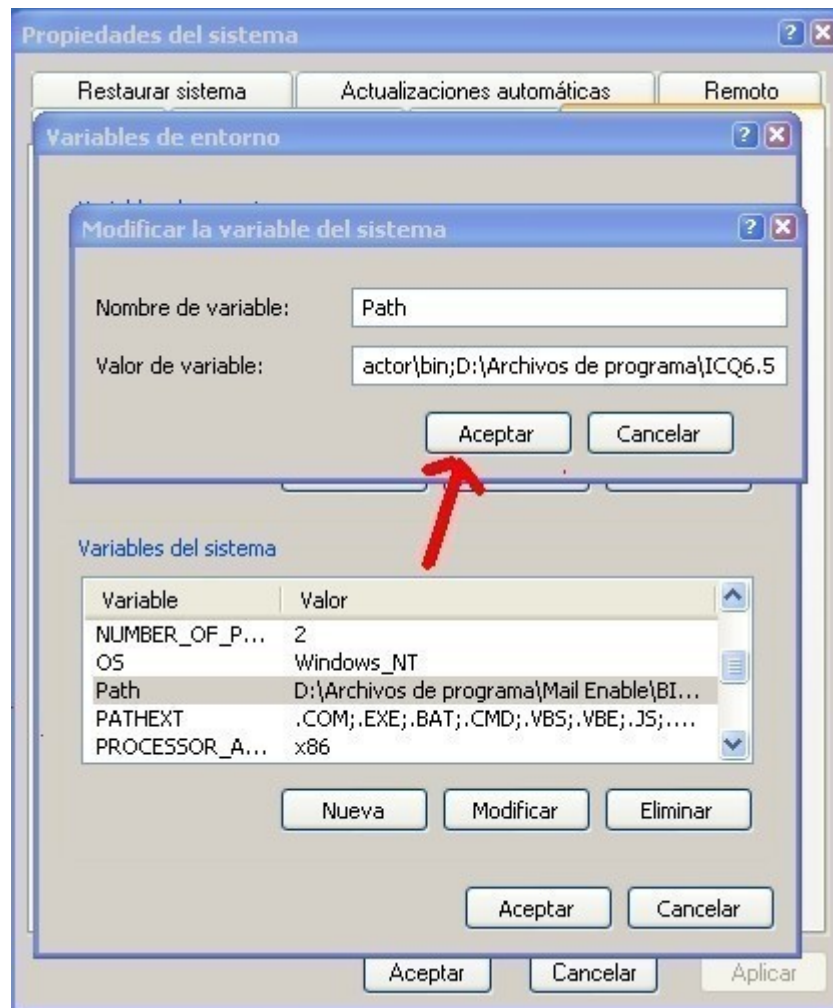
Propiedades del sistema

Restaurar sistema | Actualizaciones automáticas | Remoto

Variables de entorno

Modificar la variable del sistema

Nombre de variable: Path

Valor de variable: actor\bin;D:\Archivos de programa\ICQ6.5

Aceptar | Cancelar

Variables del sistema

| Variable | Valor |
|---|---|
| NUMBER_OF_P... | 2 |
| OS | Windows_NT |
| Path | D:\Archivos de programa\Mail Enable\BI... |
| PATHEXT | .COM;.EXE;.BAT;.CMD;.VBS;.VBE;.JS;.... |
| PROCESSOR_A... | x86 |

Nueva | Modificar | Eliminar

Aceptar | Cancelar

Aceptar | Cancelar | Aplicar